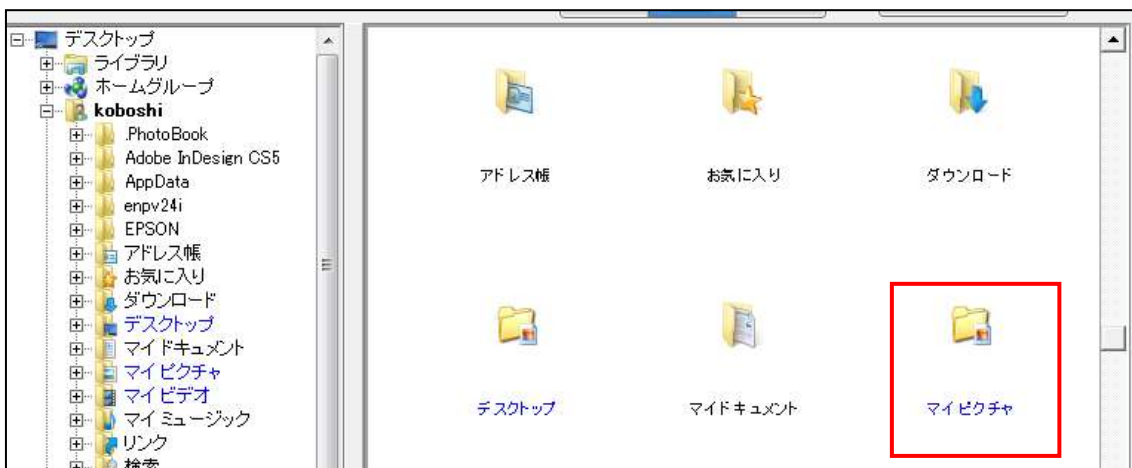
デスクトップ
ライブラリ
ホームグループ
koboshi
.PhotoBook
Adobe InDesign CS5
AppData
enpv24i
EPSON
アドレス帳
お気に入り
ダウンロード
デスクトップ
マイドキュメント
マイピクチャ
マイビデオ
マイミュージック
リンク
検索

アドレス帳
お気に入り
ダウンロード
デスクトップ
マイドキュメント
マイピクチャ